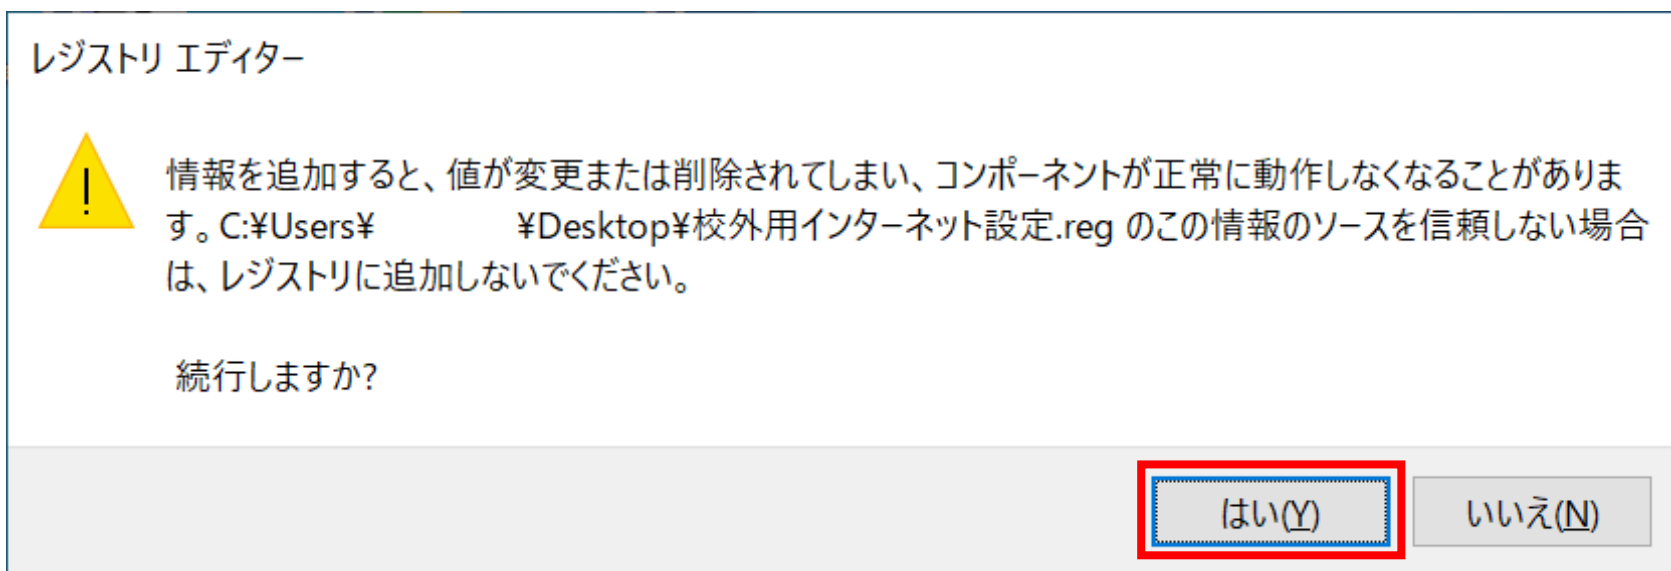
レジストリ エディター

情報を追加すると、値が変更または削除されてしまい、コンポーネントが正常に動作しなくなることがあります。C:¥Users¥ ¥Desktop¥校外用インターネット設定.reg のこの情報のソースを信頼しない場合は、レジストリに追加しないでください。

続行しますか?

はい(Y) いいえ(N)